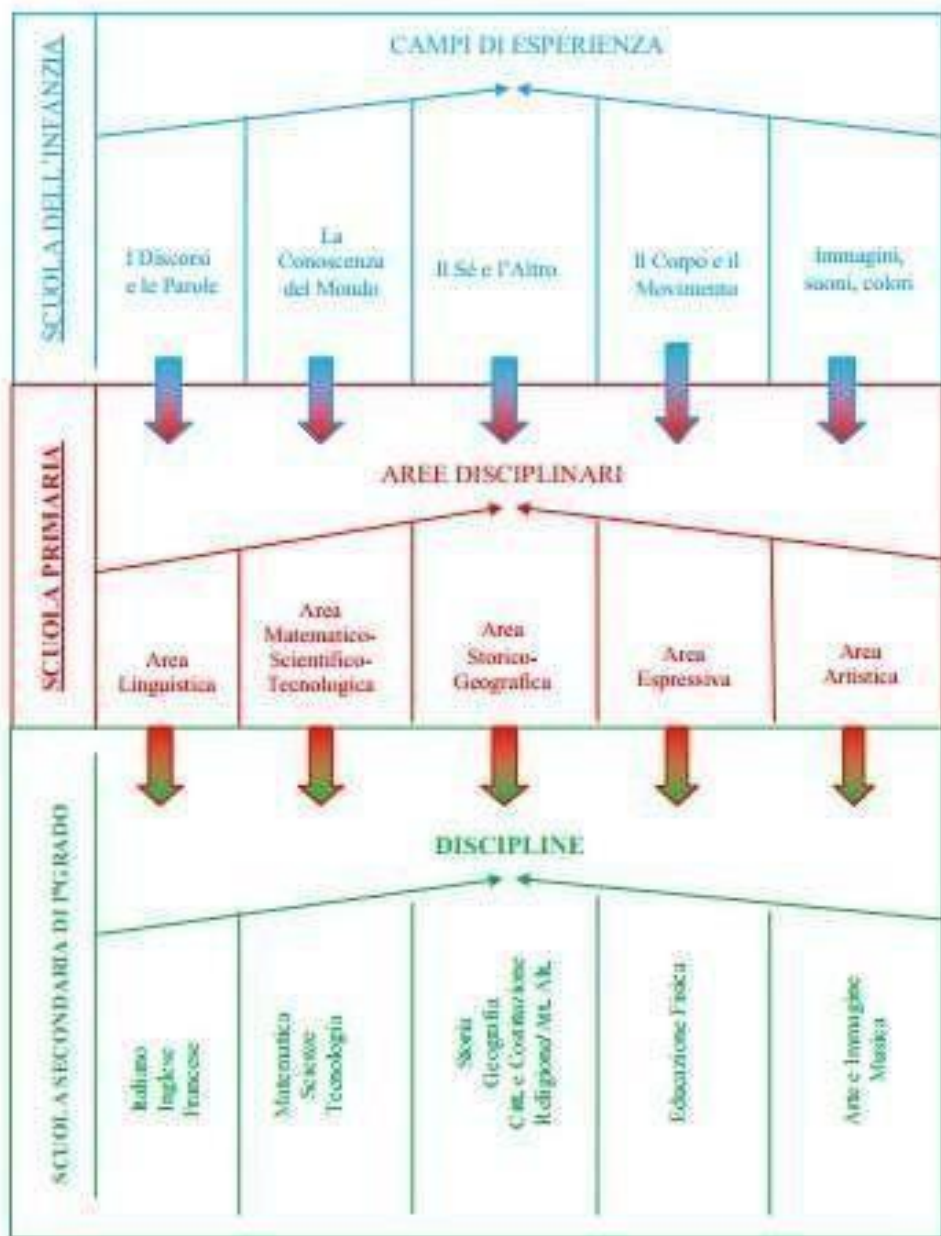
SCUOLA DELL'INFANZIA

CAMPI DI ESPERIENZA

I Discorsi e le Parole

La Conoscenza del Mondo

Il Sé e l'Altro

Il Corpo e il Movimento

Immagini, suoni, colori

SCUOLA PRIMARIA

AREE DISCIPLINARI

Area Linguistica

Area Matematico-Scientifico-Tecnologica

Area Storico-Geografica

Area Espressiva

Area Artistica

SCUOLA SECONDARIA DI I°GRADO

DISCIPLINE

Italiano Inglese Francese

Matematica Scienze Tecnologia

Storia Geografia Citt. e Costituzione Religione/Att. Alt.

Educazione Fisica

Arte e Immagine Musica